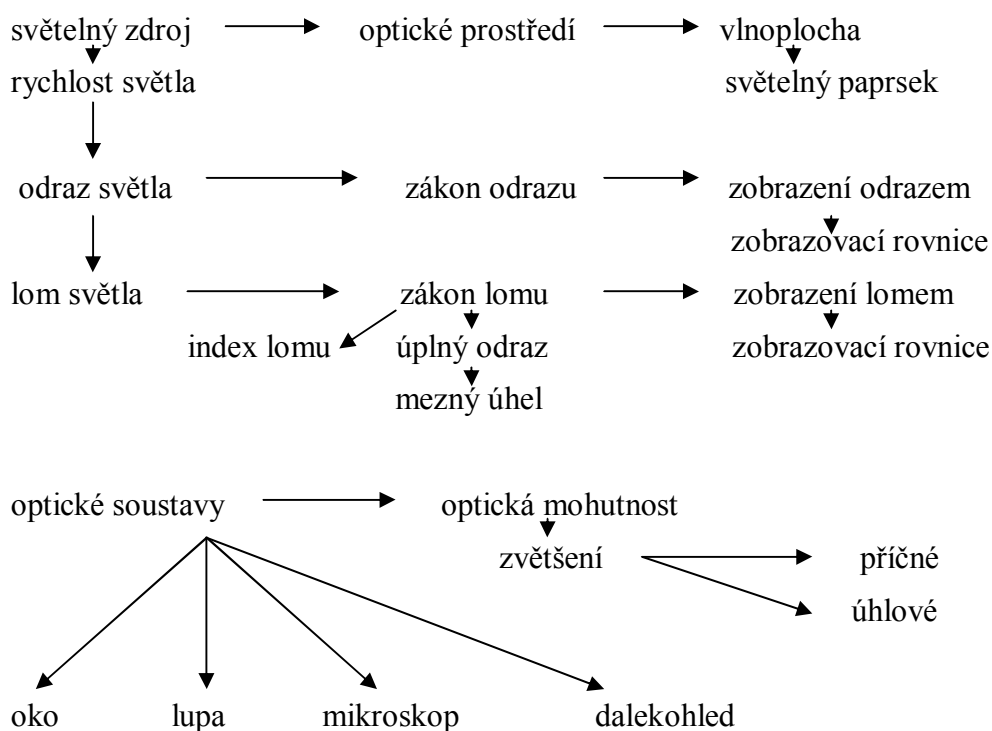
světelný zdroj optické prostředí vlnoplocha
rychlost světla světelný paprsek

odraz světla zákon odrazu zobrazení odrazem
zobrazovací rovnice

lom světla zákon lomu zobrazení lomem
index lomu úplný odraz zobrazovací rovnice
mezný úhel

optické soustavy optická mohutnost
zvětšení příčné
úhlové

oko lupa mikroskop dalekohled